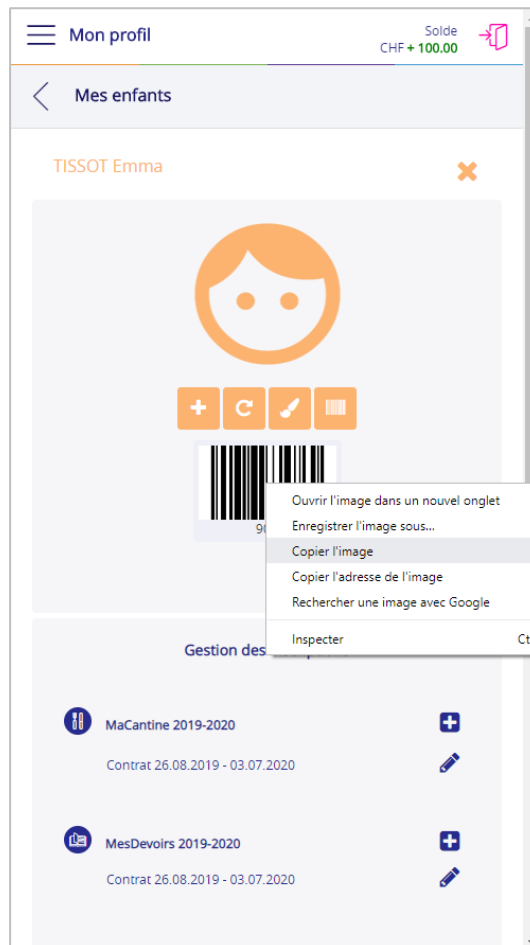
Mon profil

Solde
CHF + 100.00

Mes enfants

TISSOT Emma

9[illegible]

Ouvrir l'image dans un nouvel onglet
Enregistrer l'image sous...
Copier l'image
Copier l'adresse de l'image
Rechercher une image avec Google
Inspecter
Ct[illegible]

Gestion des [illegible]

MaCantine 2019-2020
Contrat 26.08.2019 - 03.07.2020

MesDevoirs 2019-2020
Contrat 26.08.2019 - 03.07.2020